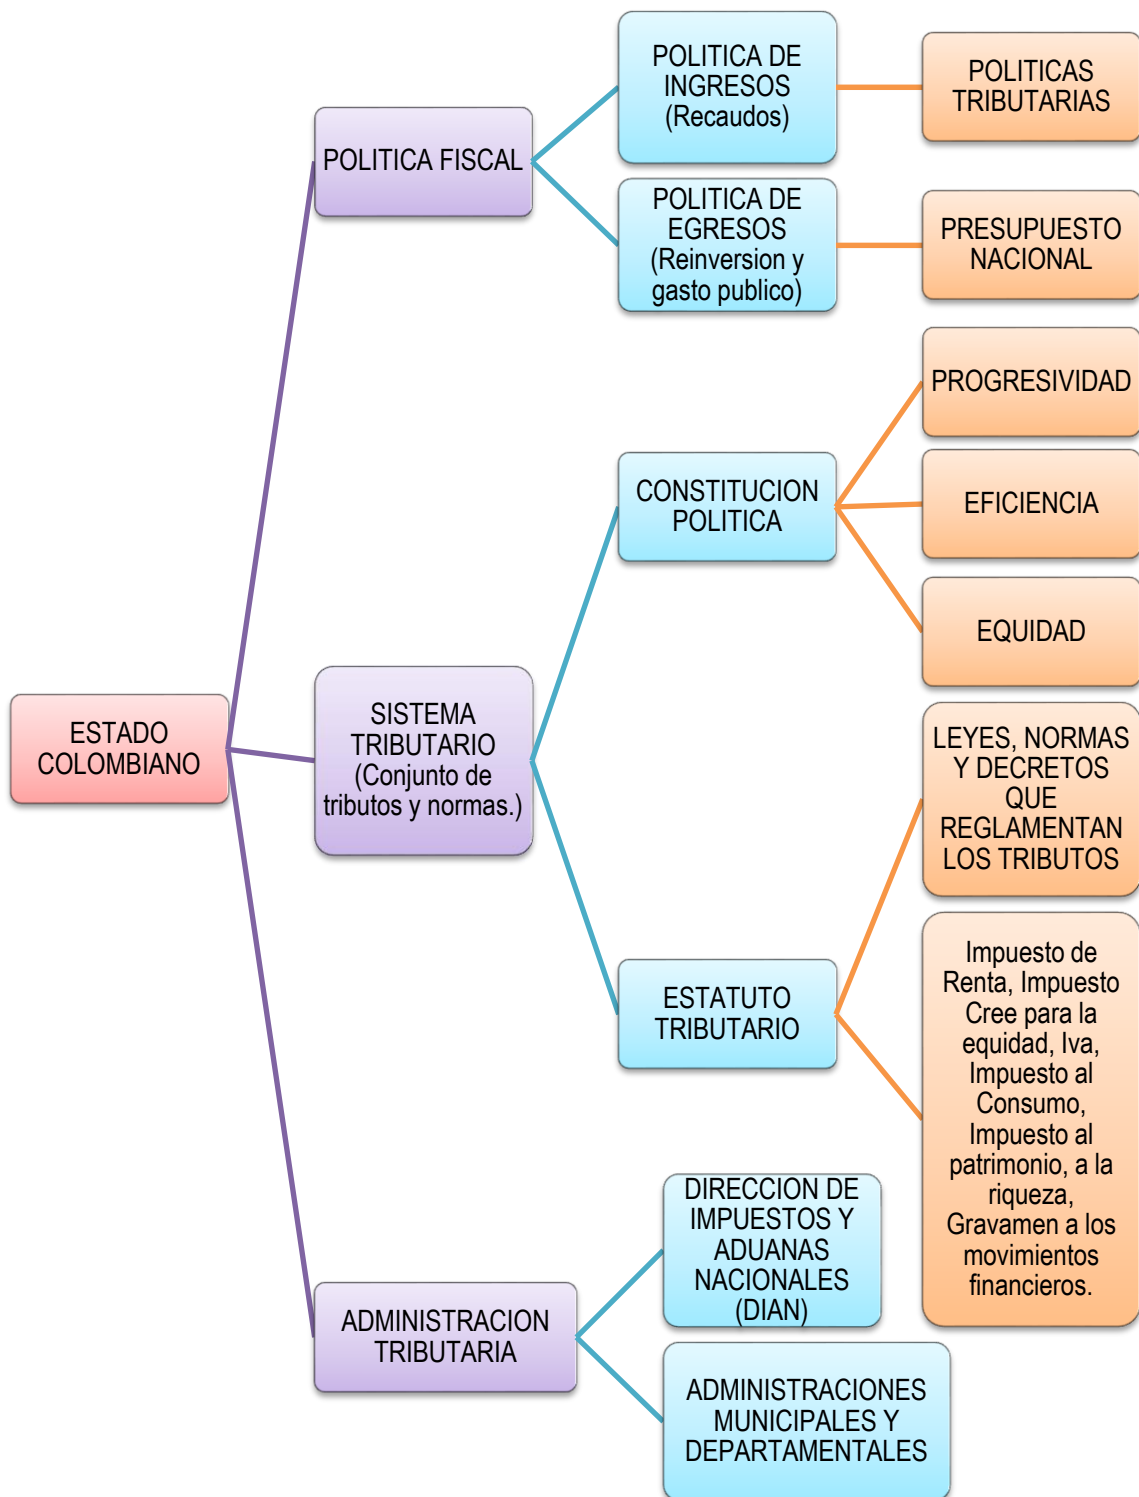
ESTADO COLOMBIANO

POLITICA FISCAL

POLITICA DE INGRESOS (Recaudos)

POLITICAS TRIBUTARIAS

POLITICA DE EGRESOS (Reinversion y gasto publico)

PRESUPUESTO NACIONAL

SISTEMA TRIBUTARIO (Conjunto de tributos y normas.)

CONSTITUCION POLITICA

PROGRESIVIDAD

EFICIENCIA

EQUIDAD

ESTATUTO TRIBUTARIO

LEYES, NORMAS Y DECRETOS QUE REGLAMENTAN LOS TRIBUTOS

Impuesto de Renta, Impuesto Cree para la equidad, Iva, Impuesto al Consumo, Impuesto al patrimonio, a la riqueza, Gravamen a los movimientos financieros.

ADMINISTRACION TRIBUTARIA

DIRECCION DE IMPUESTOS Y ADUANAS NACIONALES (DIAN)

ADMINISTRACIONES MUNICIPALES Y DEPARTAMENTALES